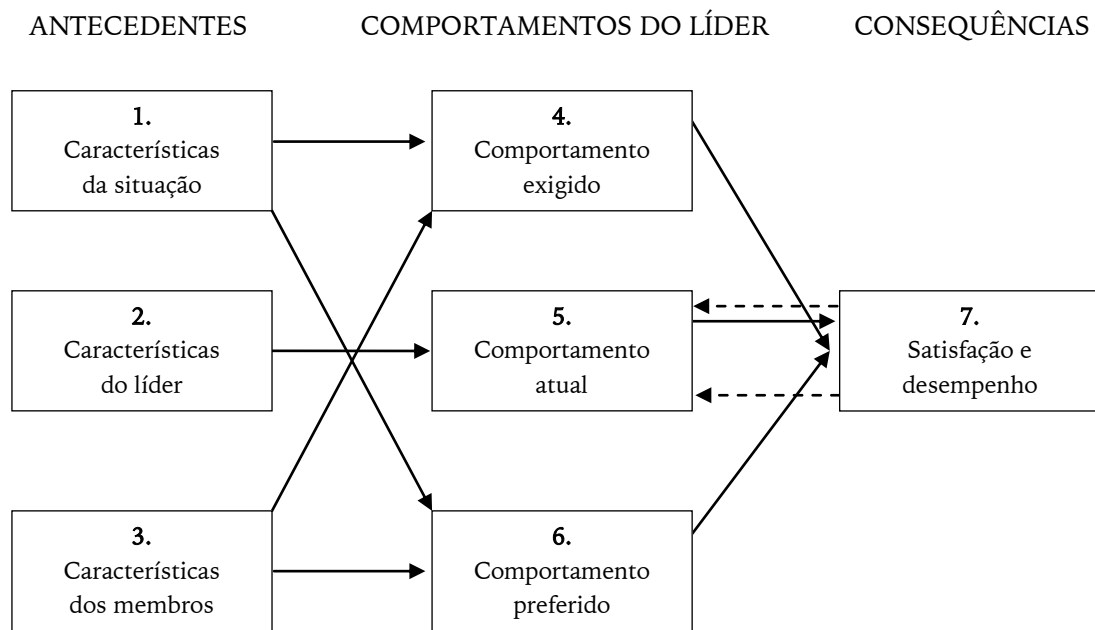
ANTECEDENTES

COMPORTAMENTOS DO LÍDER

CONSEQUÊNCIAS

1.
Características
da situação

4.
Comportamento
exigido

2.
Características
do líder

5.
Comportamento
atual

7.
Satisfação e
desempenho

3.
Características
dos membros

6.
Comportamento
preferido